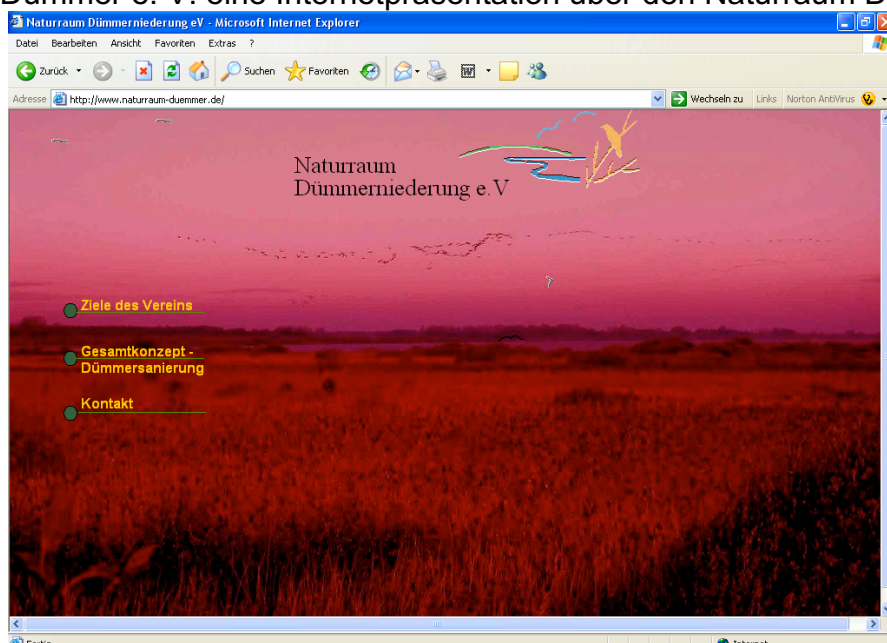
Dümmer e. V. eine Internetpräsentation über den Naturraum D

Naturraum Dümmerniederung eV - Microsoft Internet Explorer

Datei Bearbeiten Ansicht Favoriten Extras ?

Zurück Suchen Favoriten

Adresse http://www.naturraum-duemmer.de/ Wechseln zu Links Norton AntiVirus

Naturraum
Dümmerniederung e.V

Ziele des Vereins

Gesamtkonzept - Dümmersanierung

Kontakt

Fertig Internet